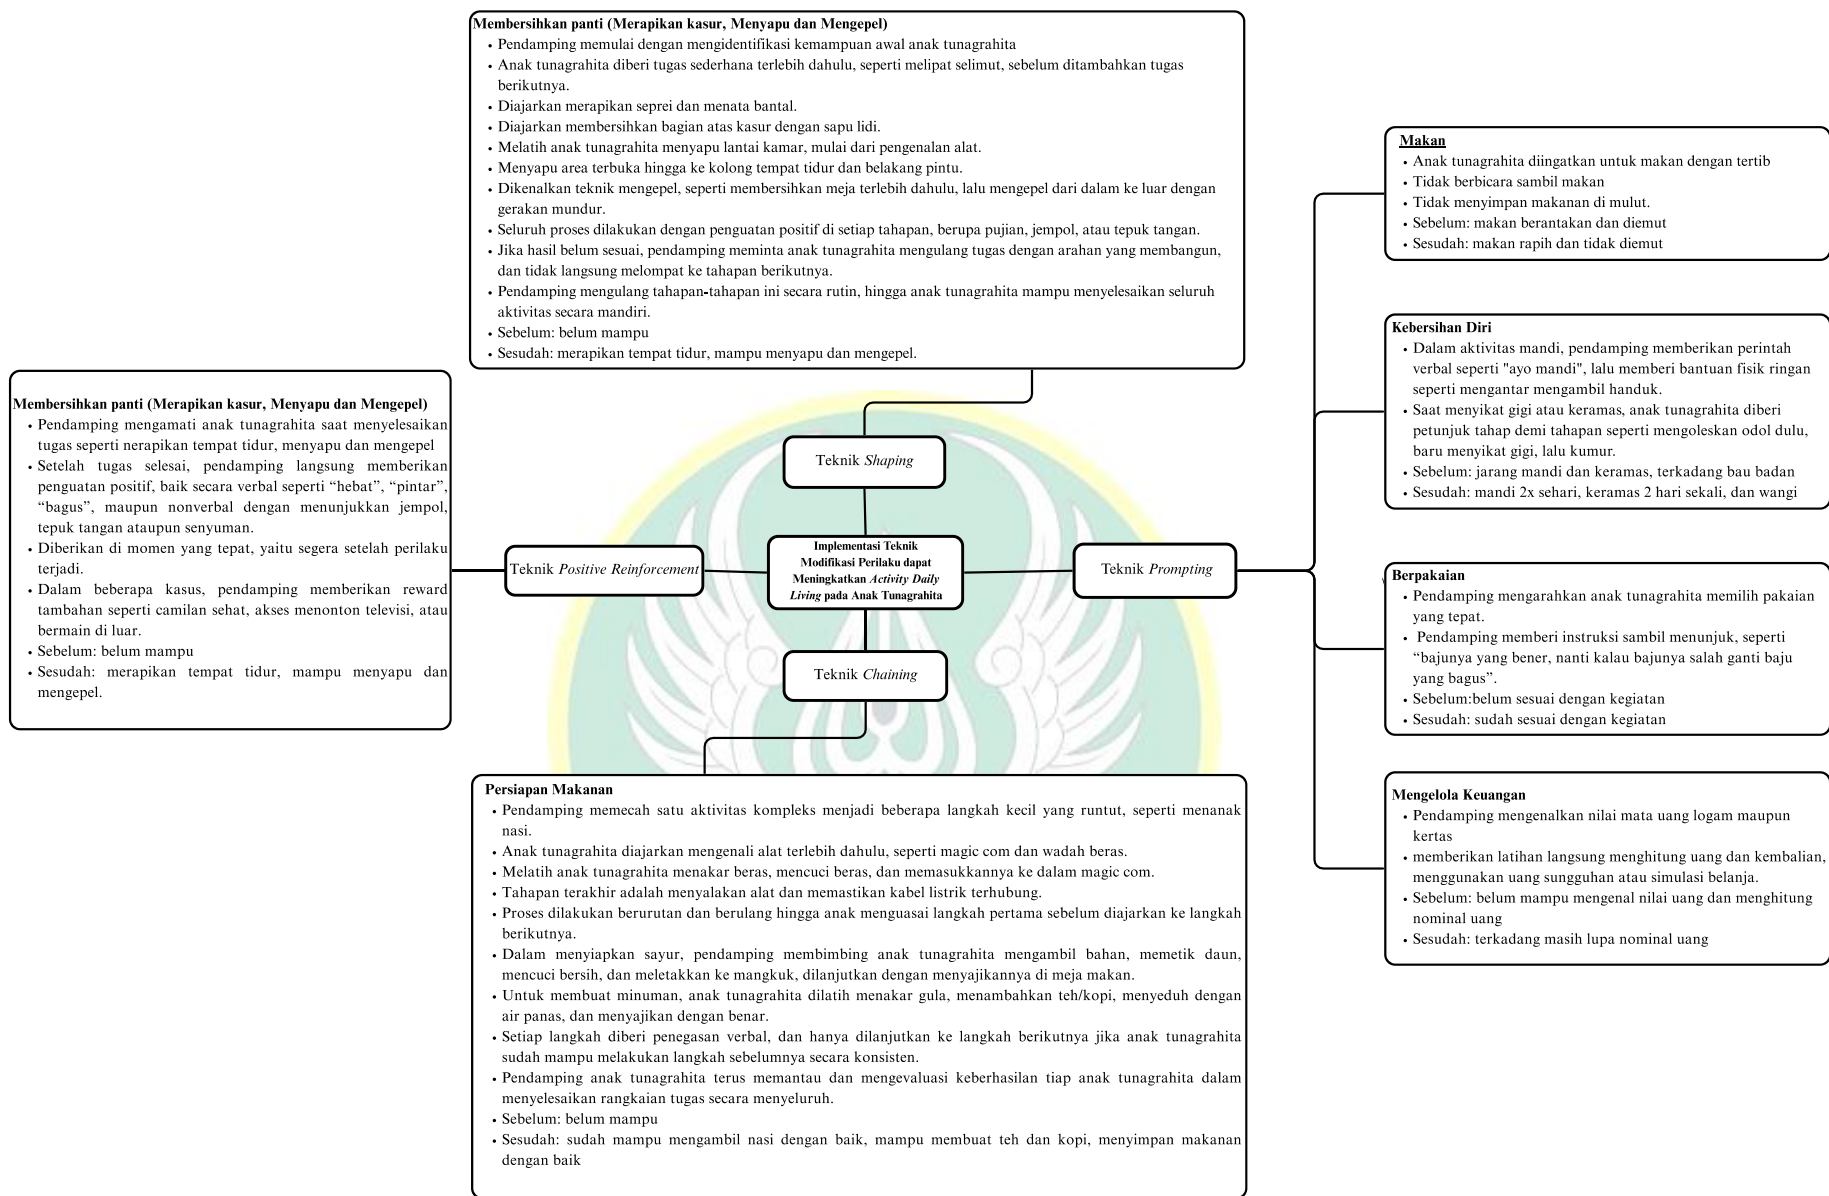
Membersihkan panti (Merapikan kasur, Menyapu dan Mengepel)
• Pendamping memulai dengan mengidentifikasi kemampuan awal anak tunagrahita
• Anak tunagrahita diberi tugas sederhana terlebih dahulu, seperti melipat selimut, sebelum ditambahkan tugas berikutnya.
• Diajarkan merapikan seprei dan menata bantal.
• Diajarkan membersihkan bagian atas kasur dengan sapu lidi.
• Melatih anak tunagrahita menyapu lantai kamar, mulai dari pengenalan alat.
• Menyapu area terbuka hingga ke kolong tempat tidur dan belakang pintu.
• Dikenalkan teknik mengepel, seperti membersihkan meja terlebih dahulu, lalu mengepel dari dalam ke luar dengan gerakan mundur.
• Seluruh proses dilakukan dengan penguatan positif di setiap tahapan, berupa pujian, jempol, atau tepuk tangan.
• Jika hasil belum sesuai, pendamping meminta anak tunagrahita mengulang tugas dengan arahan yang membangun, dan tidak langsung melompat ke tahapan berikutnya.
• Pendamping mengulang tahapan-tahapan ini secara rutin, hingga anak tunagrahita mampu menyelesaikan seluruh aktivitas secara mandiri.
• Sebelum: belum mampu
• Sesudah: merapikan tempat tidur, mampu menyapu dan mengepel.

Makan
• Anak tunagrahita diingatkan untuk makan dengan tertib
• Tidak berbicara sambil makan
• Tidak menyimpan makanan di mulut.
• Sebelum: makan berantakan dan diemut
• Sesudah: makan rapih dan tidak diemut

Kebersihan Diri
• Dalam aktivitas mandi, pendamping memberikan perintah verbal seperti "ayo mandi", lalu memberi bantuan fisik ringan seperti mengantar mengambil handuk.
• Saat menyikat gigi atau keramas, anak tunagrahita diberi petunjuk tahap demi tahapan seperti mengoleskan odol dulu, baru menyikat gigi, lalu kumur.
• Sebelum: jarang mandi dan keramas, terkadang bau badan
• Sesudah: mandi 2x sehari, keramas 2 hari sekali, dan wangi

Membersihkan panti (Merapikan kasur, Menyapu dan Mengepel)
• Pendamping mengamati anak tunagrahita saat menyelesaikan tugas seperti nerapikan tempat tidur, menyapu dan mengepel
• Setelah tugas selesai, pendamping langsung memberikan penguatan positif, baik secara verbal seperti “hebat”, “pintar”, “bagus”, maupun nonverbal dengan menunjukkan jempol, tepuk tangan ataupun senyuman.
• Diberikan di momen yang tepat, yaitu segera setelah perilaku terjadi.
• Dalam beberapa kasus, pendamping memberikan reward tambahan seperti camilan sehat, akses menonton televisi, atau bermain di luar.
• Sebelum: belum mampu
• Sesudah: merapikan tempat tidur, mampu menyapu dan mengepel.

Teknik Shaping

Teknik Positive Reinforcement

Implementasi Teknik Modifikasi Perilaku dapat Meningkatkan Activity Daily Living pada Anak Tunagrahita

Teknik Prompting

Teknik Chaining

Berpakaian
• Pendamping mengarahkan anak tunagrahita memilih pakaian yang tepat.
• Pendamping memberi instruksi sambil menunjuk, seperti “bajunya yang bener, nanti kalau bajunya salah ganti baju yang bagus”.
• Sebelum:belum sesuai dengan kegiatan
• Sesudah: sudah sesuai dengan kegiatan

Mengelola Keuangan
• Pendamping mengenalkan nilai mata uang logam maupun kertas
• memberikan latihan langsung menghitung uang dan kembalian, menggunakan uang sungguhan atau simulasi belanja.
• Sebelum: belum mampu mengenal nilai uang dan menghitung nominal uang
• Sesudah: terkadang masih lupa nominal uang

Persiapan Makanan
• Pendamping memecah satu aktivitas kompleks menjadi beberapa langkah kecil yang runtut, seperti menanak nasi.
• Anak tunagrahita diajarkan mengenali alat terlebih dahulu, seperti magic com dan wadah beras.
• Melatih anak tunagrahita menakar beras, mencuci beras, dan memasukkannya ke dalam magic com.
• Tahapan terakhir adalah menyalakan alat dan memastikan kabel listrik terhubung.
• Proses dilakukan berurutan dan berulang hingga anak menguasai langkah pertama sebelum diajarkan ke langkah berikutnya.
• Dalam menyiapkan sayur, pendamping membimbing anak tunagrahita mengambil bahan, memetik daun, mencuci bersih, dan meletakkan ke mangkuk, dilanjutkan dengan menyajikannya di meja makan.
• Untuk membuat minuman, anak tunagrahita dilatih menakar gula, menambahkan teh/kopi, menyeduh dengan air panas, dan menyajikan dengan benar.
• Setiap langkah diberi penegasan verbal, dan hanya dilanjutkan ke langkah berikutnya jika anak tunagrahita sudah mampu melakukan langkah sebelumnya secara konsisten.
• Pendamping anak tunagrahita terus memantau dan mengevaluasi keberhasilan tiap anak tunagrahita dalam menyelesaikan rangkaian tugas secara menyeluruh.
• Sebelum: belum mampu
• Sesudah: sudah mampu mengambil nasi dengan baik, mampu membuat teh dan kopi, menyimpan makanan dengan baik